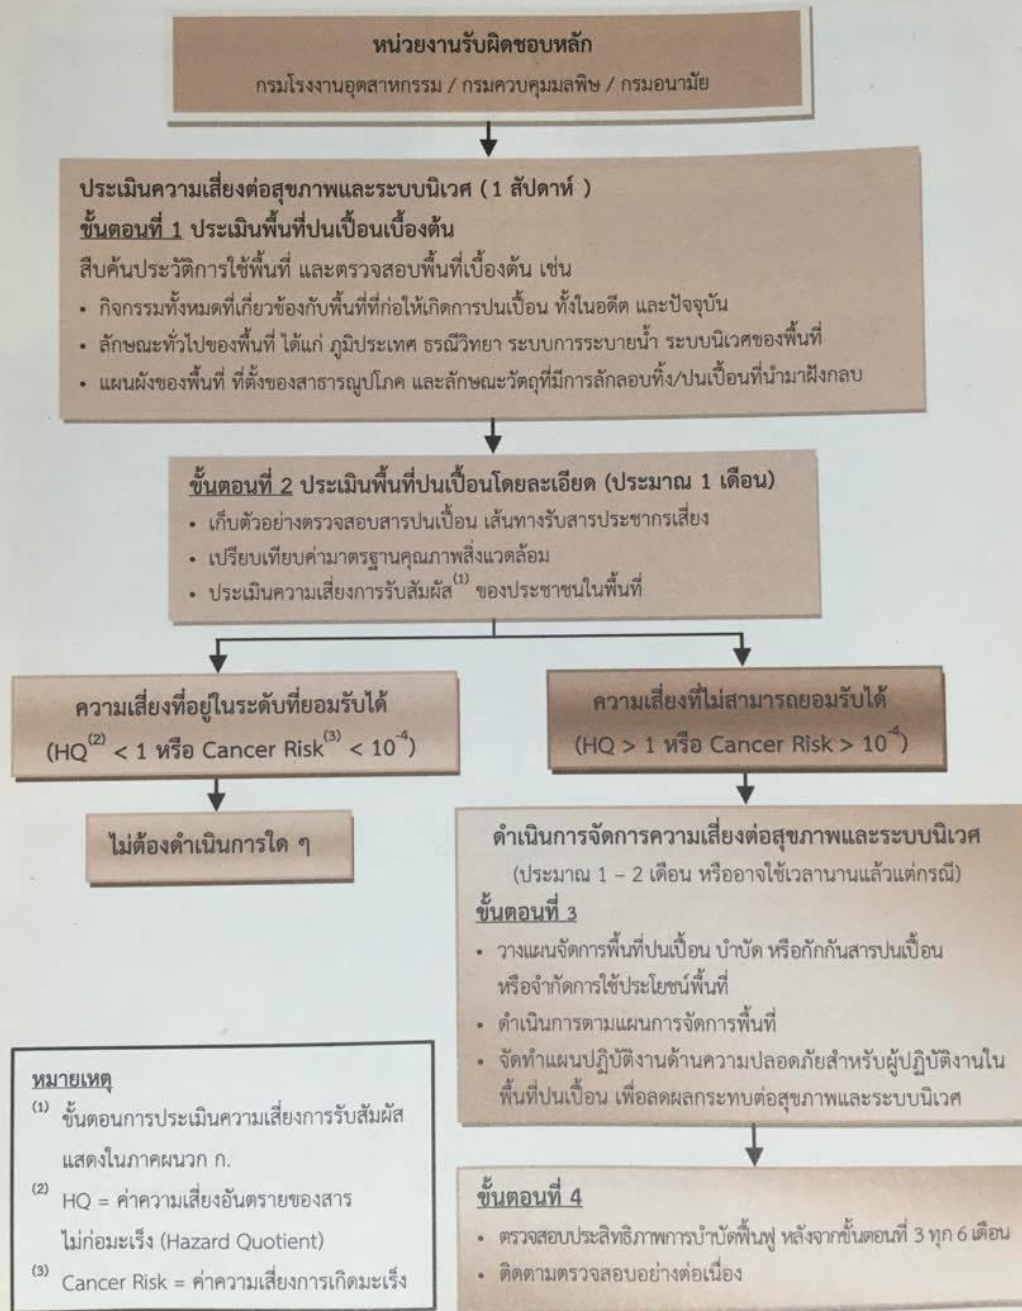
หน่วยงานรับผิดชอบหลัก

กรมโรงงานอุตสาหกรรม / กรมควบคุมมลพิษ / กรมอนามัย

ประเมินความเสี่ยงต่อสุขภาพและระบบนิเวศ ( 1 สัปดาห์ )

ขั้นตอนที่ 1 ประเมินพื้นที่ปนเปื้อนเบื้องต้น

สืบค้นประวัติการใช้พื้นที่ และตรวจสอบพื้นที่เบื้องต้น เช่น

• กิจกรรมทั้งหมดที่เกี่ยวข้องกับพื้นที่ที่ก่อให้เกิดการปนเปื้อน ทั้งในอดีต และปัจจุบัน

• ลักษณะทั่วไปของพื้นที่ ได้แก่ ภูมิประเทศ ธรณีวิทยา ระบบการระบายน้ำ ระบบนิเวศของพื้นที่

• แผนผังของพื้นที่ ที่ตั้งของสาธารณูปโภค และลักษณะวัตถุที่มีการลักลอบทิ้ง/ปนเปื้อนที่นำมาฝังกลบ

ขั้นตอนที่ 2 ประเมินพื้นที่ปนเปื้อนโดยละเอียด (ประมาณ 1 เดือน)

• เก็บตัวอย่างตรวจสอบสารปนเปื้อน เส้นทางรับสารประชากรเสี่ยง

• เปรียบเทียบค่ามาตรฐานคุณภาพสิ่งแวดล้อม

• ประเมินความเสี่ยงการรับสัมผัส$^{(1)}$ ของประชาชนในพื้นที่

ความเสี่ยงที่อยู่ในระดับที่ยอมรับได้

(HQ$^{(2)}$ < 1 หรือ Cancer Risk$^{(3)}$ < $10^{-4}$)

ไม่ต้องดำเนินการใด ๆ

ความเสี่ยงที่ไม่สามารถยอมรับได้

(HQ > 1 หรือ Cancer Risk > $10^{-4}$)

ดำเนินการจัดการความเสี่ยงต่อสุขภาพและระบบนิเวศ

(ประมาณ 1 – 2 เดือน หรืออาจใช้เวลานานแล้วแต่กรณี)

ขั้นตอนที่ 3

• วางแผนจัดการพื้นที่ปนเปื้อน บำบัด หรือกักกันสารปนเปื้อน หรือจำกัดการใช้ประโยชน์พื้นที่

• ดำเนินการตามแผนการจัดการพื้นที่

• จัดทำแผนปฏิบัติงานด้านความปลอดภัยสำหรับผู้ปฏิบัติงานในพื้นที่ปนเปื้อน เพื่อลดผลกระทบต่อสุขภาพและระบบนิเวศ

หมายเหตุ

(1) ขั้นตอนการประเมินความเสี่ยงการรับสัมผัส แสดงในภาคผนวก ก.

(2) HQ = ค่าความเสี่ยงอันตรายของสารไม่ก่อมะเร็ง (Hazard Quotient)

(3) Cancer Risk = ค่าความเสี่ยงการเกิดมะเร็ง

ขั้นตอนที่ 4

• ตรวจสอบประสิทธิภาพการบำบัดฟื้นฟู หลังจากขั้นตอนที่ 3 ทุก 6 เดือน

• ติดตามตรวจสอบอย่างต่อเนื่อง